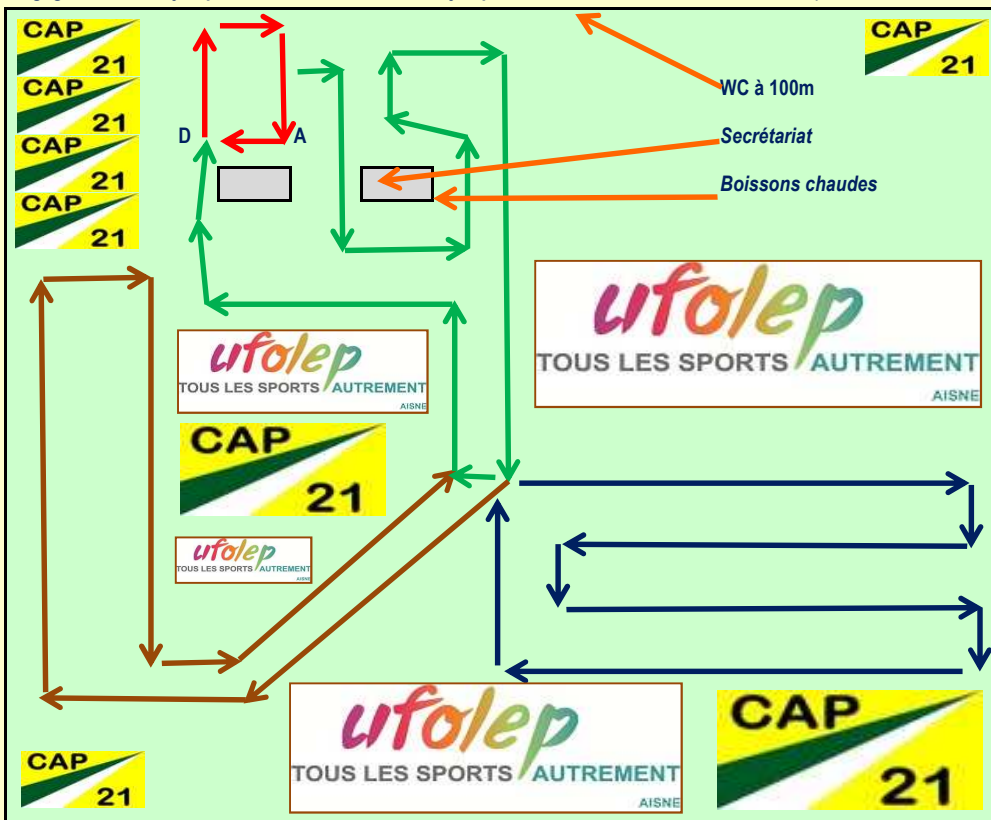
CAP
21

CAP
21

CAP
21

CAP
21

D

A

WC à 100m

Secrétariat

Boissons chaudes

CAP
21

ufolep
TOUS LES SPORTS AUTREMENT
AISNE

ufolep
TOUS LES SPORTS AUTREMENT
AISNE

CAP
21

ufolep
TOUS LES SPORTS AUTREMENT

ufolep
TOUS LES SPORTS AUTREMENT
AISNE

CAP
21

CAP
21